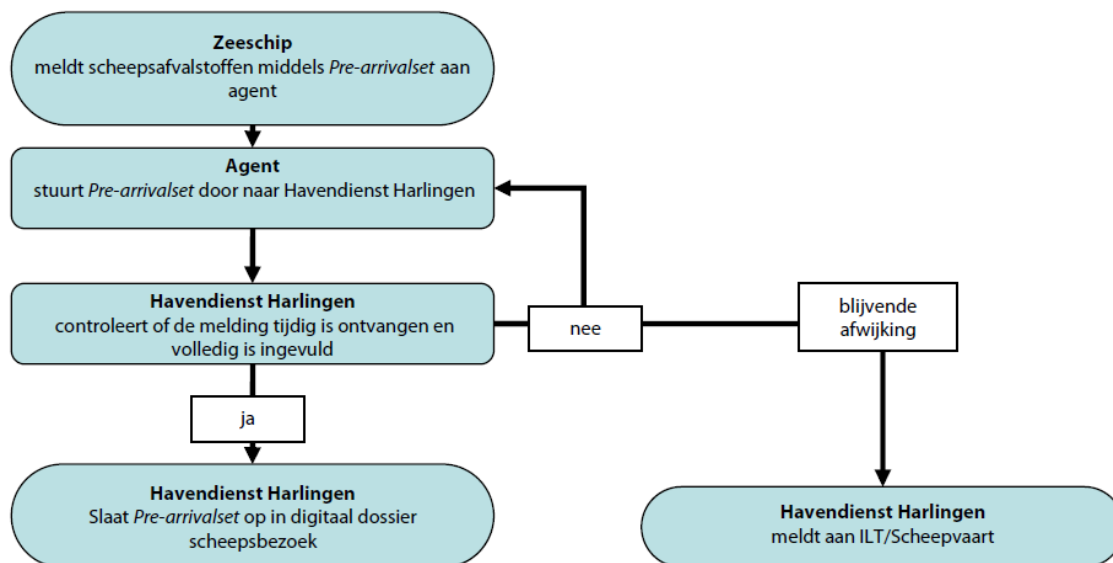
**Zeeschip**
meldt scheepsafvalstoffen middels *Pre-arrivalset* aan agent

**Agent**
stuurt *Pre-arrivalset* door naar Havendienst Harlingen

**Havendienst Harlingen**
controleert of de melding tijdig is ontvangen en volledig is ingevuld

nee

blijvende afwijking

ja

**Havendienst Harlingen**
Slaat *Pre-arrivalset* op in digitaal dossier scheepsbezoek

**Havendienst Harlingen**
meldt aan ILT/Scheepvaart